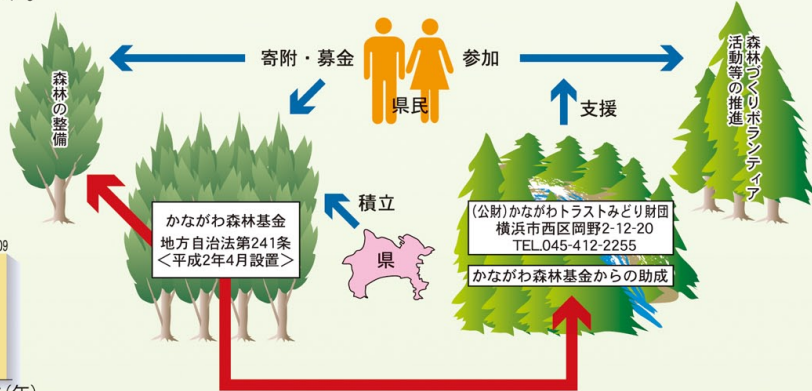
寄附・募金

参加

県民

森林の整備

森林づくりボランティア活動等の推進

支援

積立

かながわ森林基金
地方自治法第241条
＜平成2年4月設置＞

県

(公財)かながわトラストみどり財団
横浜市西区岡野2-12-20
TEL.045-412-2255

かながわ森林基金からの助成